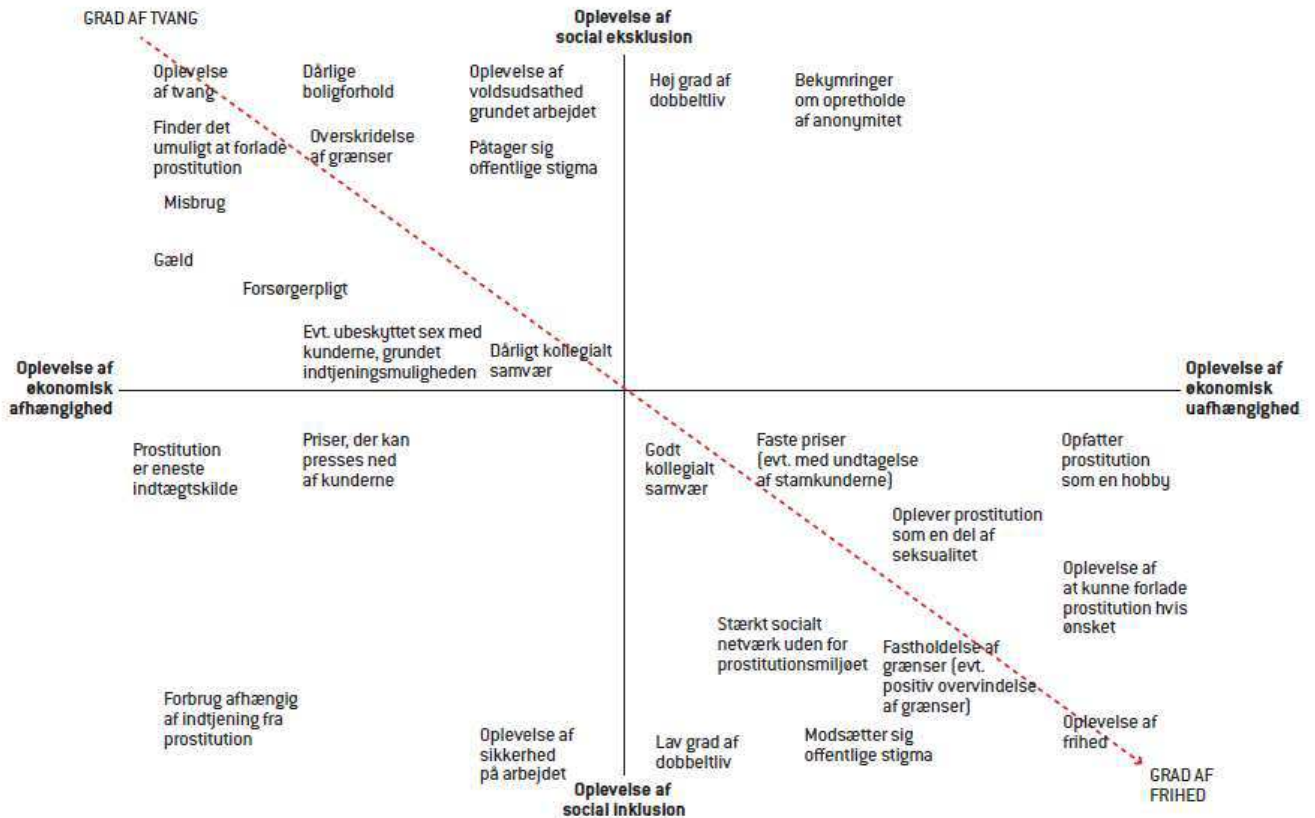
GRAD AF TVANG

Oplevelse af social eksklusion

Oplevelse af tvang

Dårlige boligforhold

Oplevelse af voldsudsathed grundet arbejdet

Høj grad af dobbeltliv

Bekymringer om opretholde af anonymitet

Finder det umuligt at forlade prostitution

Overskridelse af grænser

Påtager sig offentlige stigma

Misbrug

Gæld

Forsørgerpligt

Evt. ubeskyttet sex med kunderne, grundet indtjeningsmuligheden

Dårligt kollegialt samvær

Oplevelse af ekonomisk afhænghed

Oplevelse af ekonomisk uafhængighed

Prostitution er eneste indtægtskilde

Priser, der kan presses ned af kunderne

Godt kollegialt samvær

Faste priser (evt. med undtagelse af stamkunderne)

Opfatter prostitution som en hobby

Oplever prostitution som en del af seksualitet

Oplevelse af at kunne forlade prostitution hvis ønsket

Stærkt socialt netværk uden for prostitutionsmiljøet

Fastholdelse af grænser (evt. positiv overvindelse af grænser)

Forbrug afhængig af indtjening fra prostitution

Oplevelse af sikkerhed på arbejdet

Lav grad af dobbeltliv

Modsætter sig offentlige stigma

Oplevelse af frihed

GRAD AF FRIHED

Oplevelse af social inklusion